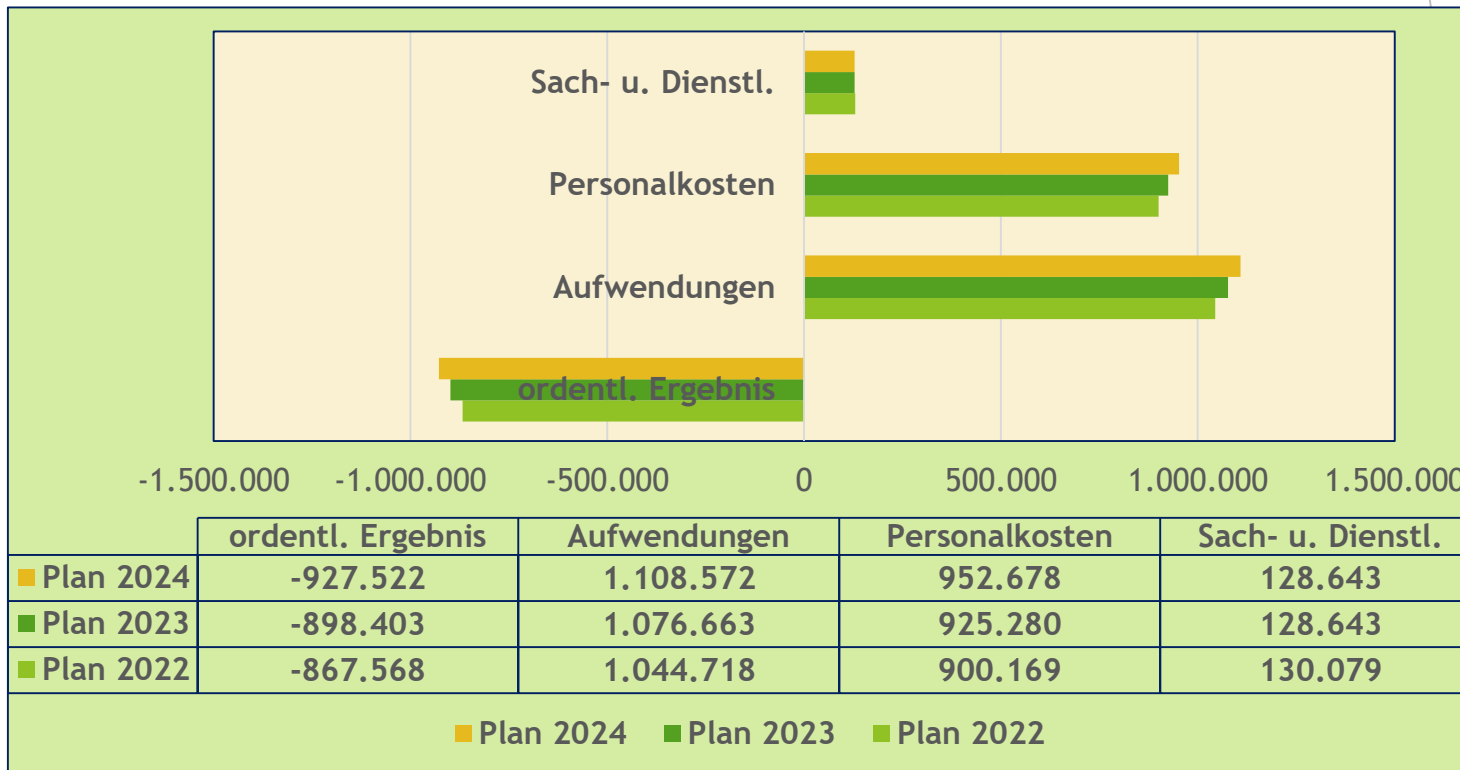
Sach- u. Dienstl.

Personalkosten

Aufwendungen

ordentl. Ergebnis

-1.500.000 -1.000.000 -500.000 0 500.000 1.000.000 1.500.000

| | ordentl. Ergebnis | Aufwendungen | Personalkosten | Sach- u. Dienstl. |
|---|---|---|---|---|
| Plan 2024 | -927.522 | 1.108.572 | 952.678 | 128.643 |
| Plan 2023 | -898.403 | 1.076.663 | 925.280 | 128.643 |
| Plan 2022 | -867.568 | 1.044.718 | 900.169 | 130.079 |

Plan 2024 Plan 2023 Plan 2022